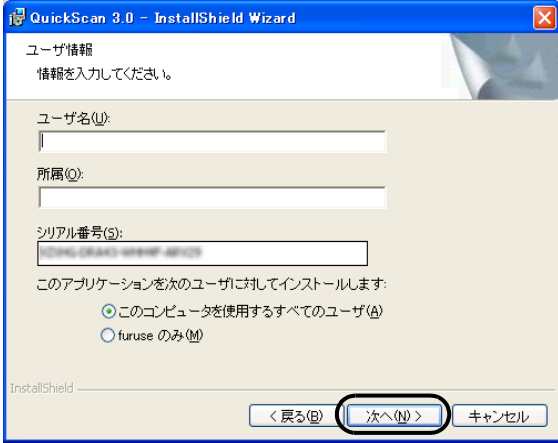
QuickScan 3.0 - InstallShield Wizard

ユーザ情報
情報を入力してください。

ユーザ名(U):

所属(O):

シリアル番号(S):
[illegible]

このアプリケーションを次のユーザに対してインストールします:

このコンピュータを使用するすべてのユーザ(A)
furuse のみ(M)

InstallShield

< 戻る(B)
次へ(N) >
キャンセル